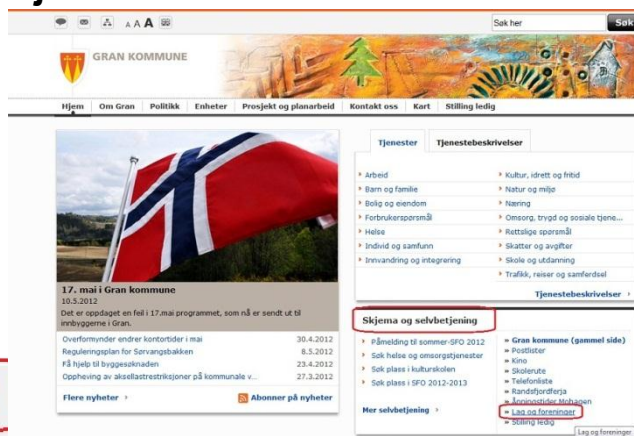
A A A

Søk her

Søk

GRAN KOMMUNE

Hjem | Om Gran | Politikk | Enheter | Prosjekt og planarbeid | Kontakt oss | Kart | Stilling ledig

Tjenester | Tjenestebeskrivelser

Arbeid
Barn og familie
Bolig og eiendom
Forbrukerspørsmål
Helse
Individ og samfunn
Innvandring og integrering

Kultur, idrett og fritid
Natur og miljø
Næring
Omsorg, trygd og sosiale tjene...
Rettslige spørsmål
Skatter og avgifter
Skole og utdanning
Trafikk, reiser og samferdsel

Tjenestebeskrivelser ›

17. mai i Gran kommune
10.5.2012
Det er oppdaget en feil i 17.mai programmet, som nå er sendt ut til innbyggerne i Gran.

| | |
|---|---|
| Overformynder endrer kontortider i mai | 30.4.2012 |
| Reguleringsplan for Sørvangsbakken | 8.5.2012 |
| Få hjelp til byggesøknaden | 23.4.2012 |
| Oppheving av aksellastrestriksjoner på kommunale v... | 27.3.2012 |

Flere nyheter ›

Abonner på nyheter

Skjema og selvbetjening

Påmelding til sommer-SFO 2012
Søk helse og omsorgstjenester
Søk plass i kulturskolen
Søk plass i SFO 2012-2013

Mer selvbetjening ›

Gran kommune (gammel side)
Postlister
Kino
Skolerute
Telefonliste
Randsfjordferja
Åpningstider Mohagen
Lag og foreninger
Stilling ledig

Lag og foreninger